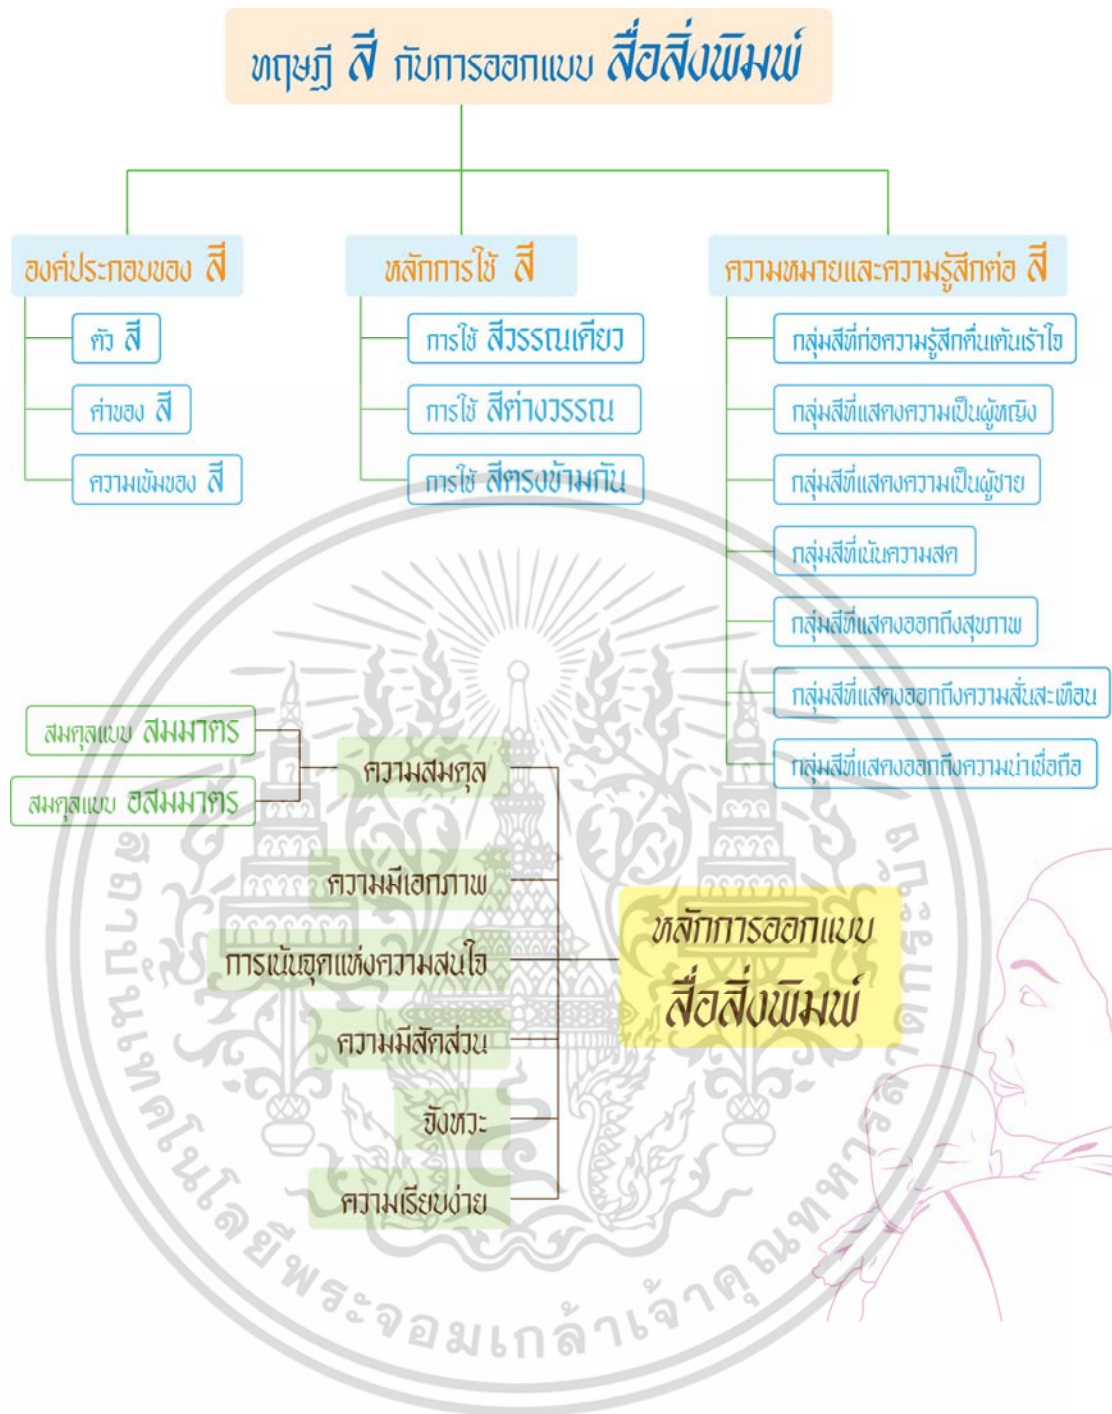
ทฤษฎี สี กับการออกแบบ สื่อสิ่งพิมพ์

องค์ประกอบของ สี

ตัว สี

ค่าของ สี

ความเข้มของ สี

หลักการใช้ สี

การใช้ สีวรรณเดียว

การใช้ สีต่างวรรณ

การใช้ สีตรงข้ามกัน

ความหมายและความรู้สึกต่อ สี

กลุ่มสีที่ก่อความรู้สึกตื่นเต้นเร้าใจ

กลุ่มสีที่แสดงความเป็นผู้หญิง

กลุ่มสีที่แสดงความเป็นผู้ชาย

กลุ่มสีที่เน้นความสด

กลุ่มสีที่แสดงออกถึงสุขภาพ

กลุ่มสีที่แสดงออกถึงความสั่นสะเทือน

กลุ่มสีที่แสดงออกถึงความน่าเชื่อถือ

สมดุลแบบ สมมาตร

สมดุลแบบ อสมมาตร

ความสมดุล

ความมีเอกภาพ

การเน้นจุดแห่งความสนใจ

ความมีสัดส่วน

จังหวะ

ความเรียบง่าย

หลักการออกแบบ สื่อสิ่งพิมพ์

สถาบันเทคโนโลยีพระจอมเกล้าเจ้าคุณทหารลาดกระบัง